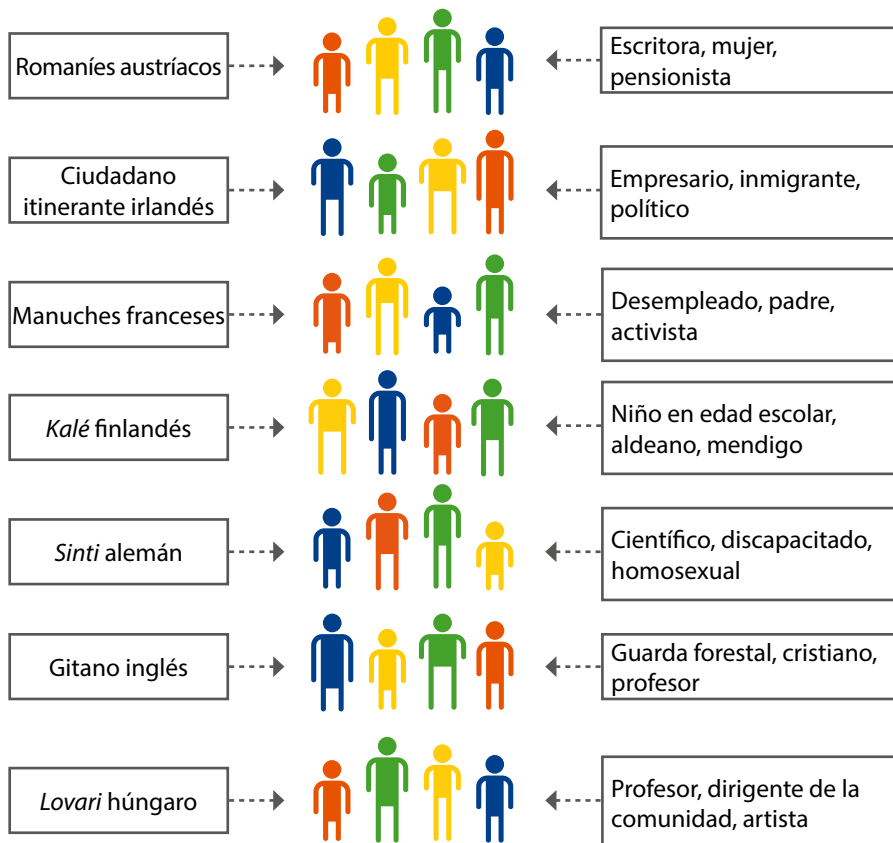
Romaníes austríacos

Escritora, mujer, pensionista

Ciudadano itinerante irlandés

Empresario, inmigrante, político

Manuches franceses

Desempleado, padre, activista

*Kalé* finlandés

Niño en edad escolar, aldeano, mendigo

*Sinti* alemán

Científico, discapacitado, homosexual

Gitano inglés

Guarda forestal, cristiano, profesor

*Lovari* húngaro

Profesor, dirigente de la comunidad, artista